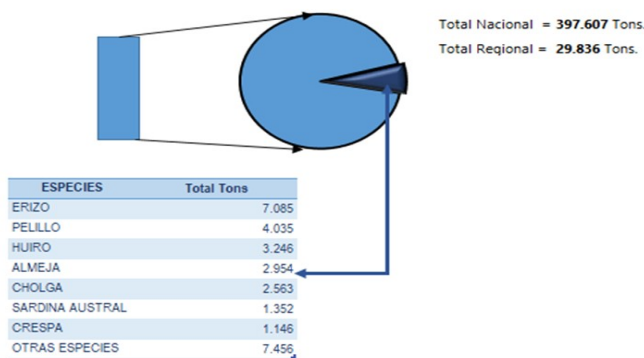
Total Nacional = **397.607** Tons.
Total Regional = **29.836** Tons.

| ESPECIES | Total Tons |
|---|---|
| ERIZO | 7.085 |
| PELILLO | 4.035 |
| HUIRO | 3.246 |
| ALMEJA | 2.954 |
| CHOLGA | 2.563 |
| SARDINA AUSTRAL | 1.352 |
| CRESPA | 1.146 |
| OTRAS ESPECIES | 7.456 |